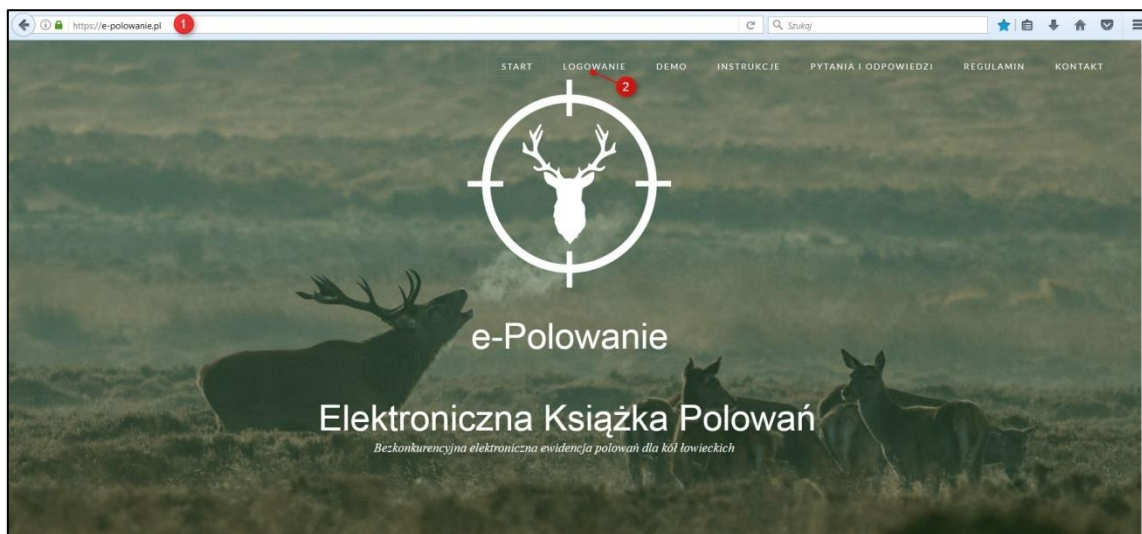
https://e-polowanie.pl 1

Szukaj

START LOGOWANIE DEMO INSTRUKCJE PYTANIA I ODPOWIEDZI REGULAMIN KONTAKT

2

e-Polowanie

Elektroniczna Książka Polowań

Bezkonkurencyjna elektroniczna ewidencja polowań dla kół łowieckich